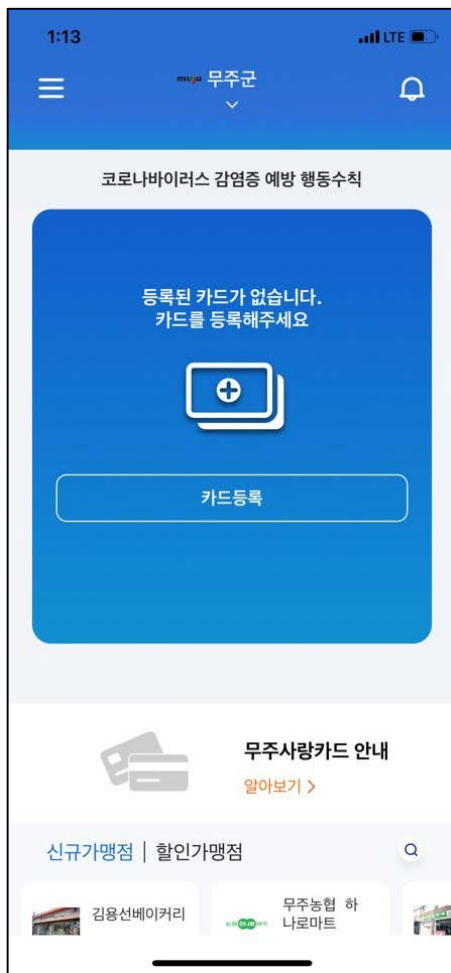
1:13

LTE

muju 무주군

코로나바이러스 감염증 예방 행동수칙

등록된 카드가 없습니다.
카드를 등록해주세요

카드등록

무주사랑카드 안내

알아보기 >

신규가맹점 | 할인가맹점

김용선베이커리

무주농협 하나로마트